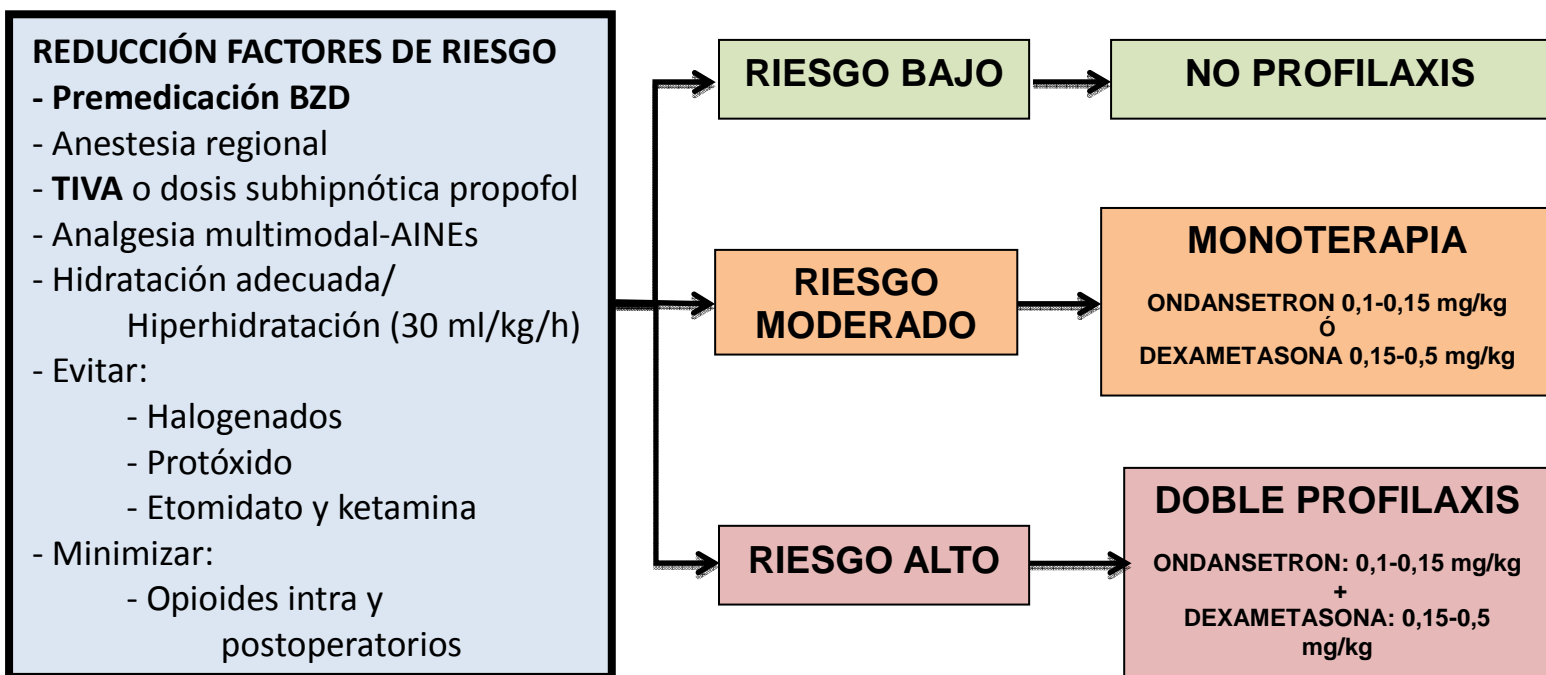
REDUCCIÓN FACTORES DE RIESGO
- Premedicación BZD
- Anestesia regional
- TIVA o dosis subhipnótica propofol
- Analgesia multimodal-AINEs
- Hidratación adecuada/
Hiperhidratación (30 ml/kg/h)
- Evitar:
- Halogenados
- Protóxido
- Etomidato y ketamina
- Minimizar:
- Opioides intra y postoperatorios

RIESGO BAJO

NO PROFILAXIS

RIESGO MODERADO

MONOTERAPIA

ONDANSETRON 0,1-0,15 mg/kg
Ó
DEXAMETASONA 0,15-0,5 mg/kg

RIESGO ALTO

DOBLE PROFILAXIS

ONDANSETRON: 0,1-0,15 mg/kg
+
DEXAMETASONA: 0,15-0,5 mg/kg